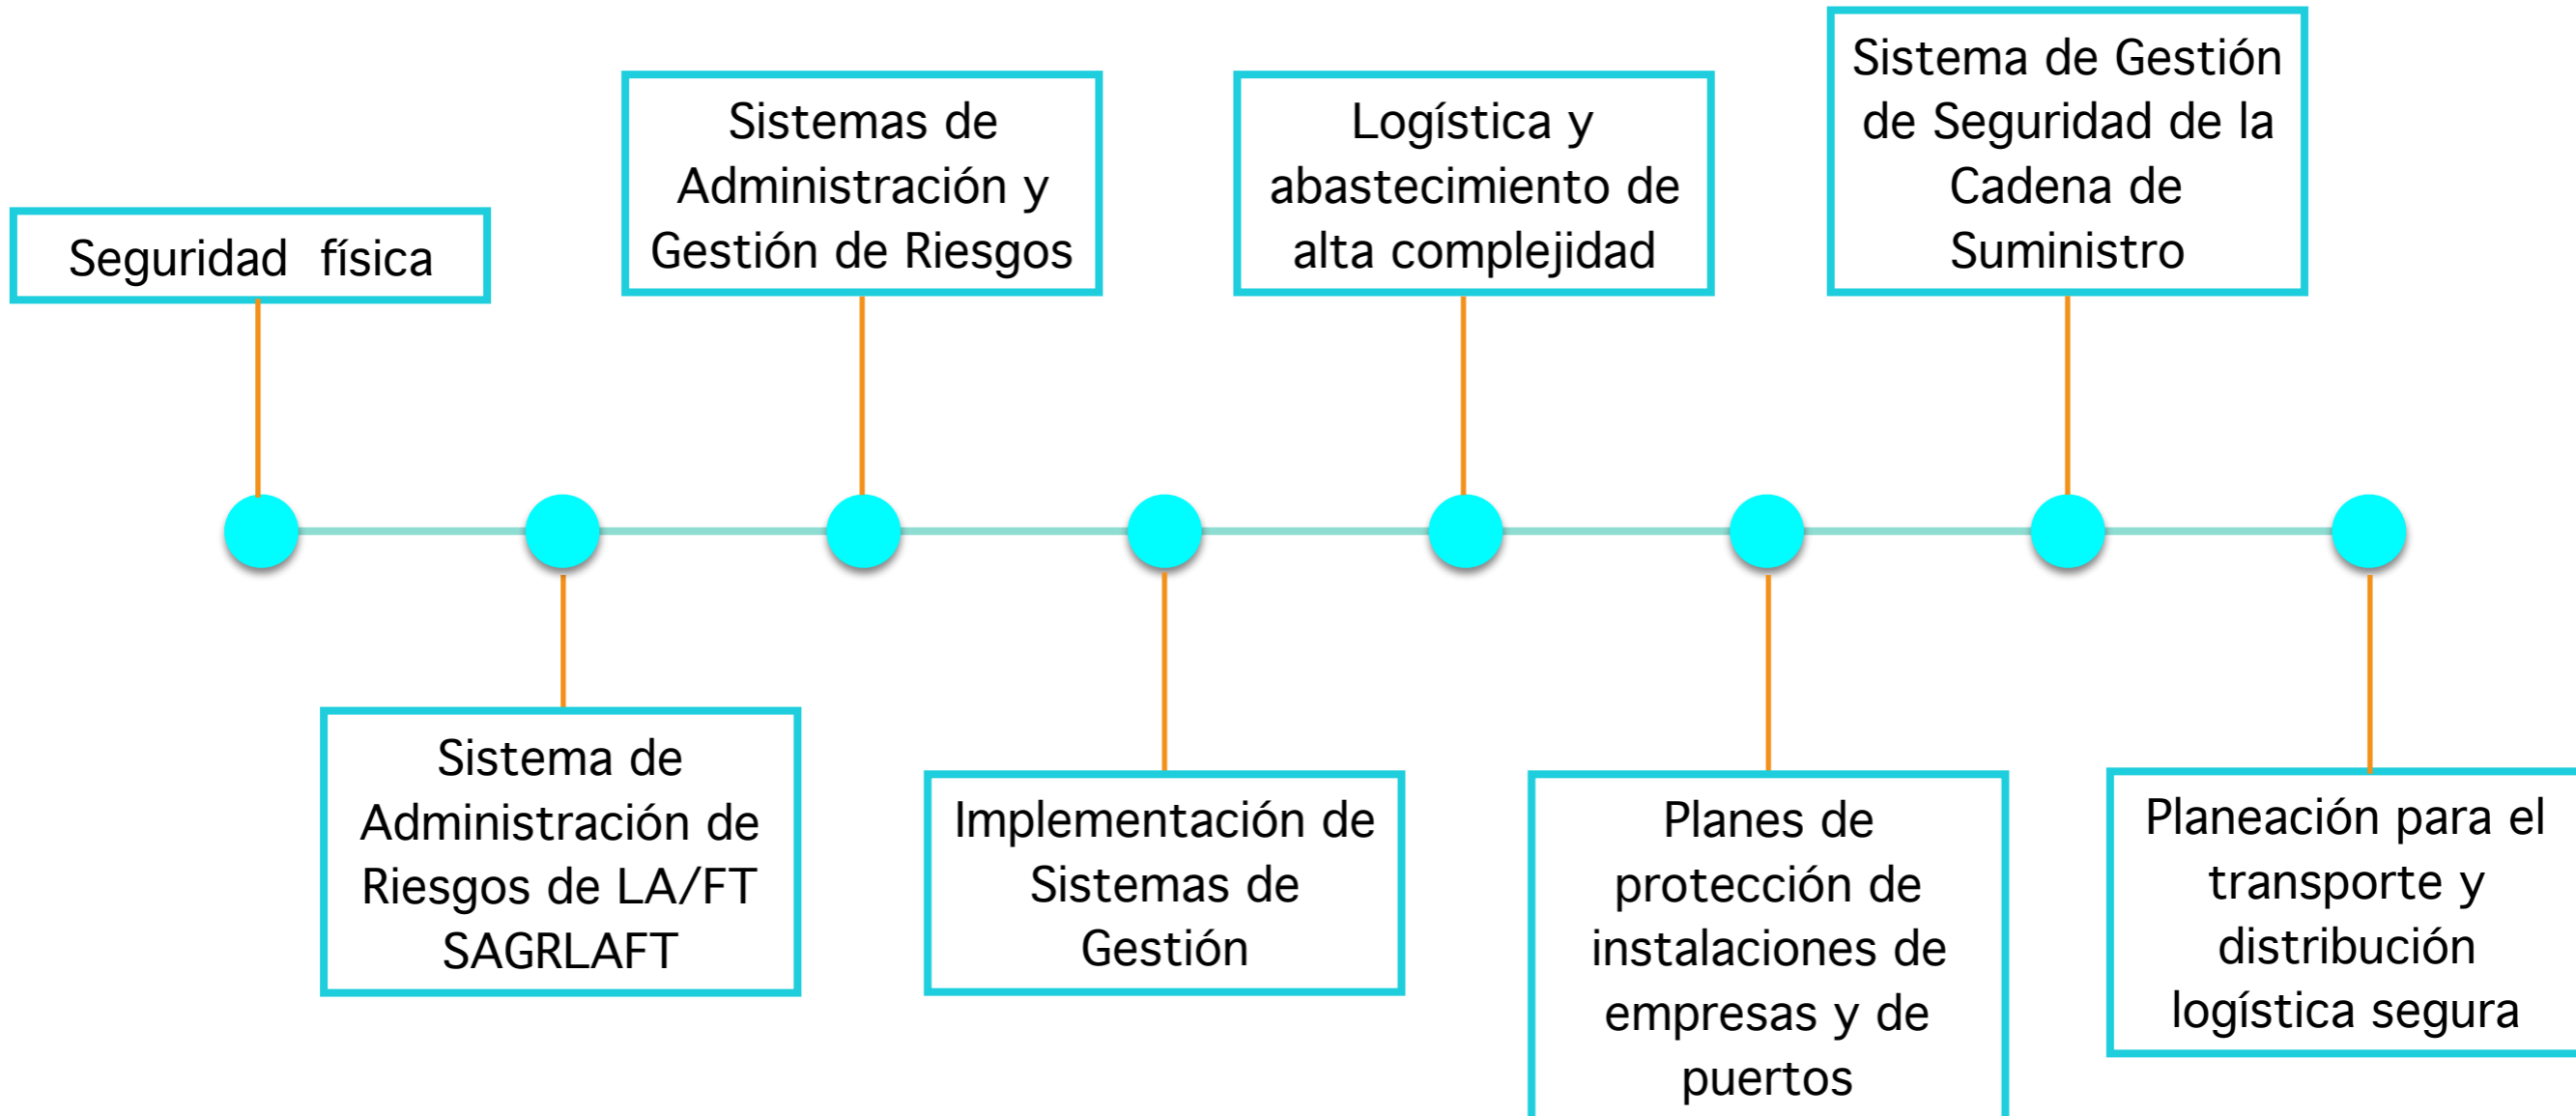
Seguridad física

Sistema de Administración de Riesgos de LA/FT SAGRLAFT

Sistemas de Administración y Gestión de Riesgos

Implementación de Sistemas de Gestión

Logística y abastecimiento de alta complejidad

Planes de protección de instalaciones de empresas y de puertos

Sistema de Gestión de Seguridad de la Cadena de Suministro

Planeación para el transporte y distribución logística segura